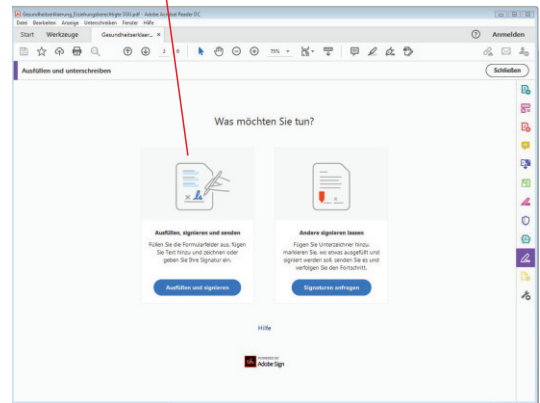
Gesundheitserklaerung_Erziehungsberechtigte 003.pdf - Adobe Acrobat Reader DC
Datei Bearbeiten Anzeige Unterschreiben Fenster Hilfe
Start Werkzeuge Gesundheitserklaer... ×
Anmelden
2 / 4
75%
Ausfüllen und unterschreiben
Schließen

Was möchten Sie tun?

Ausfüllen, signieren und senden
Füllen Sie die Formularfelder aus, fügen Sie Text hinzu und zeichnen oder geben Sie Ihre Signatur ein.
Ausfüllen und signieren

Andere signieren lassen
Fügen Sie Unterzeichner hinzu, markieren Sie, wo etwas ausgefüllt und signiert werden soll, senden Sie es und verfolgen Sie den Fortschritt.
Signaturen anfragen

Hilfe

POWERED BY
Adobe Sign